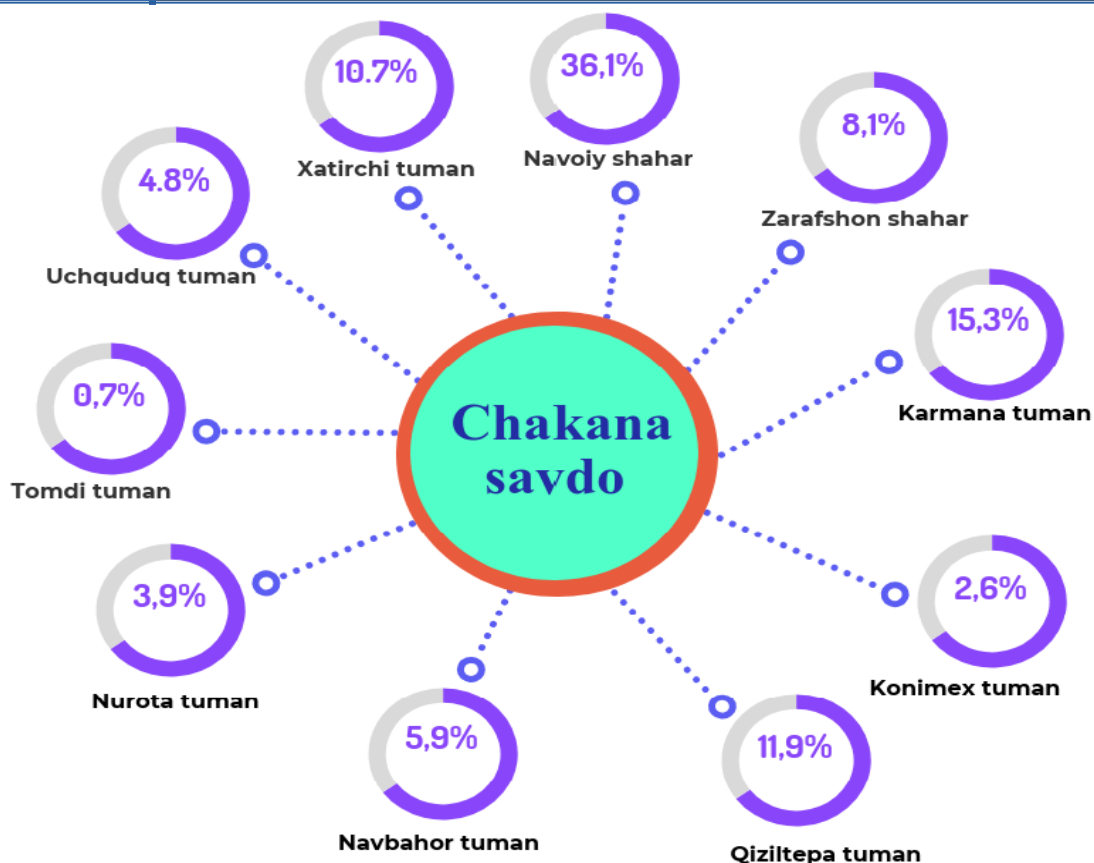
10.7%
Xatirchi tuman

36,1%
Navoiy shahar

8,1%
Zarafshon shahar

4.8%
Uchquduq tuman

15,3%
Karmana tuman

0,7%
Tomdi tuman

Chakana savdo

3,9%
Nurota tuman

2,6%
Konimex tuman

5,9%
Navbahor tuman

11,9%
Qiziltepa tuman